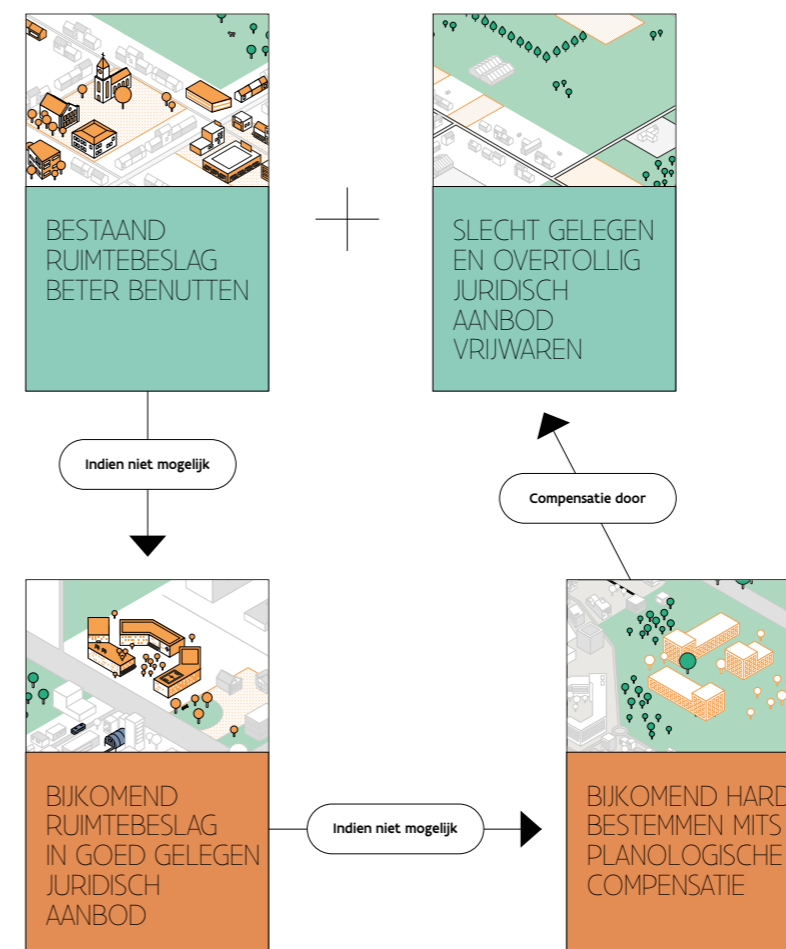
BESTAAND RUIMTEBESLAG BETER BENUTTEN

+

SLECHT GELEGEN EN OVERTOLLIG JURIDISCH AANBOD VRIJWAREN

Indien niet mogelijk

Compensatie door

BIJKOMEND RUIMTEBESLAG IN GOED GELEGEN JURIDISCH AANBOD

Indien niet mogelijk

BIJKOMEND HARD BESTEMMEN MITS PLANOLOGISCHE COMPENSATIE